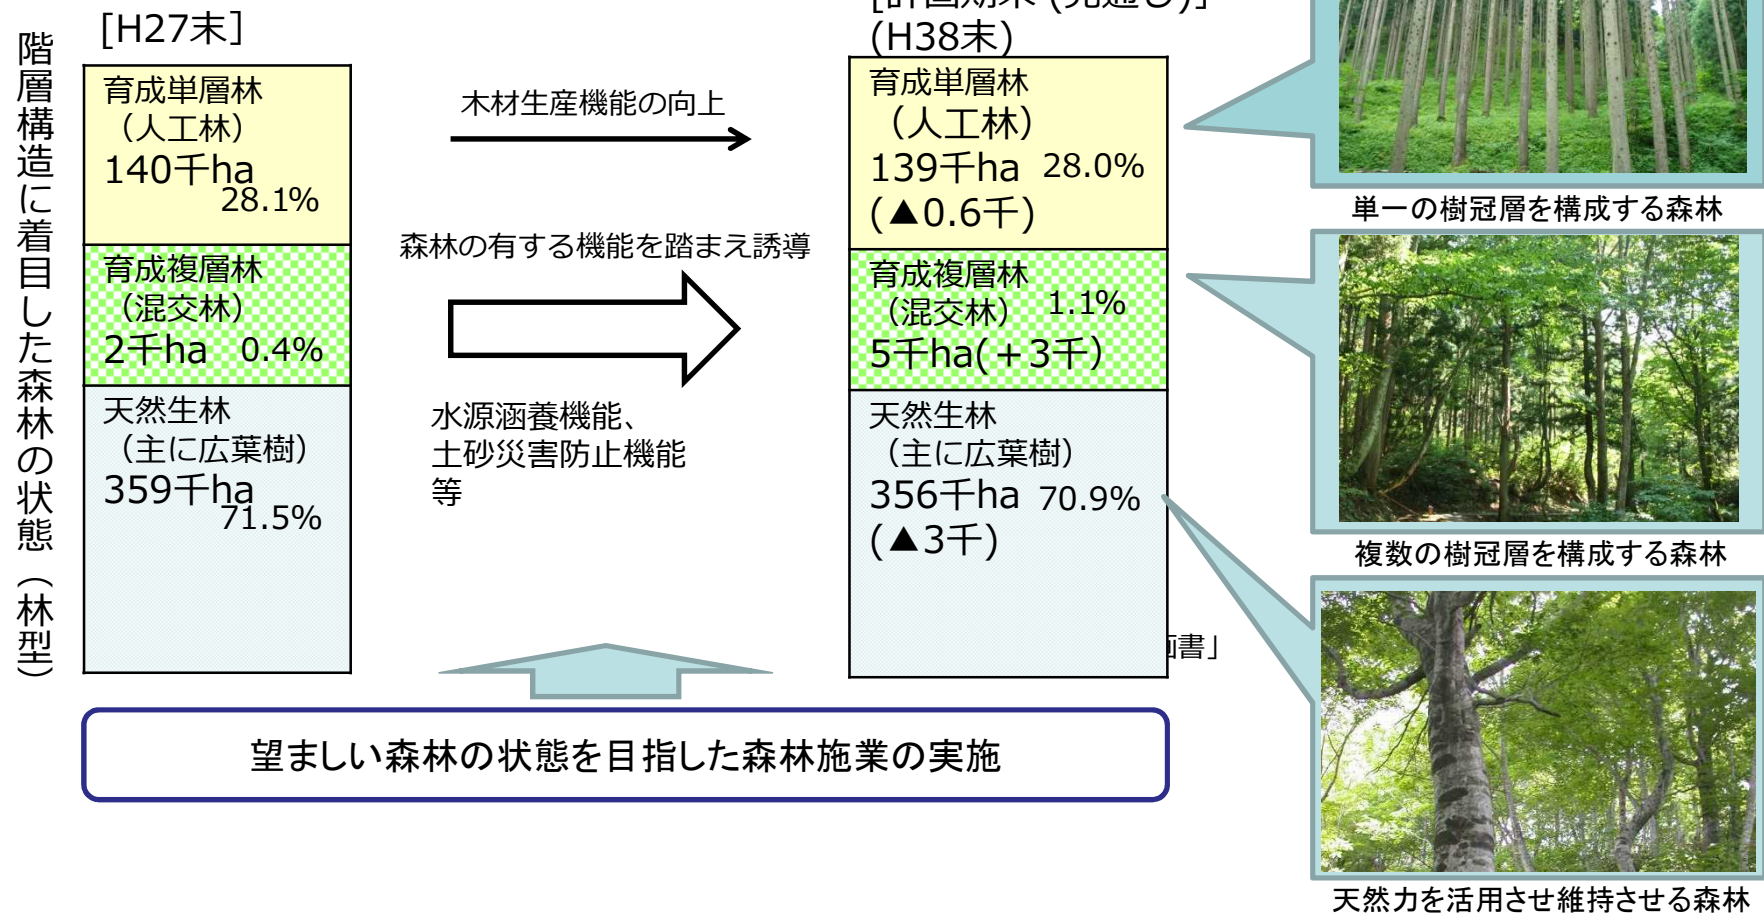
階層構造に着目した森林の状態（林型）

[H27末]

育成単層林
（人工林）
140千ha
28.1%

育成複層林
（混交林）
2千ha　0.4%

天然生林
（主に広葉樹）
359千ha
71.5%

木材生産機能の向上

森林の有する機能を踏まえ誘導

水源涵養機能、
土砂災害防止機能
等

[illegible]
(H38末)

育成単層林
（人工林）
139千ha　28.0%
(▲0.6千)

育成複層林
（混交林）　1.1%
5千ha(＋3千)

天然生林
（主に広葉樹）
356千ha　70.9%
(▲3千)

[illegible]画書」

望ましい森林の状態を目指した森林施業の実施

単一の樹冠層を構成する森林

複数の樹冠層を構成する森林

天然力を活用させ維持させる森林